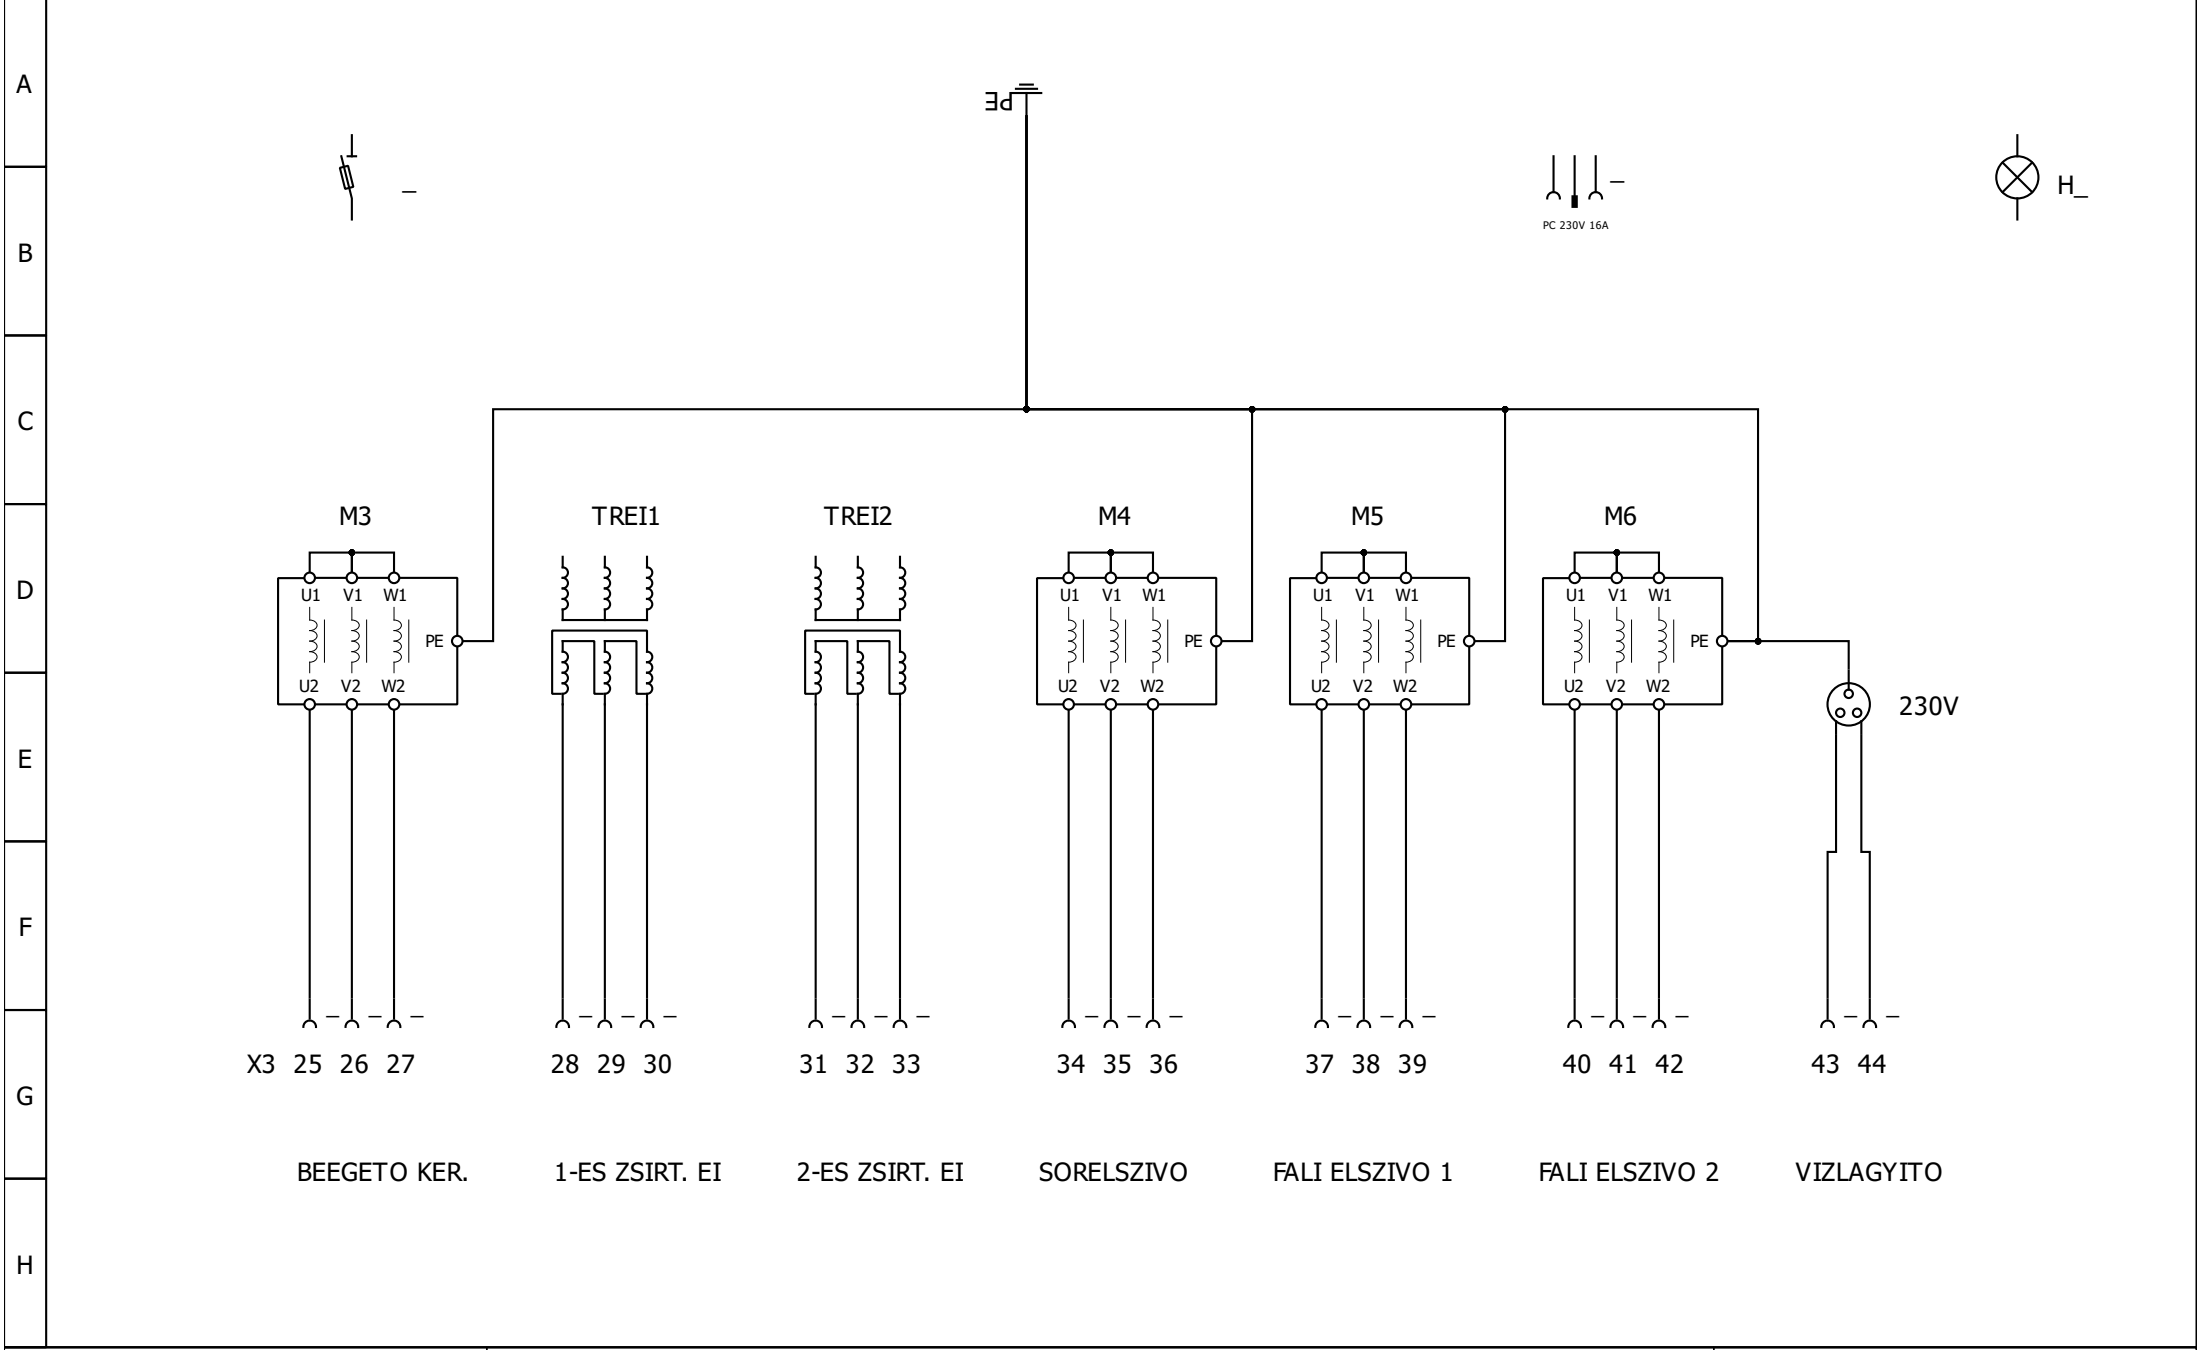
A
B
C
D
E
F
G
H

PE

–

PC 230V 16A

H_

M3
U1 V1 W1
PE
U2 V2 W2

TREI1

TREI2

M4
U1 V1 W1
PE
U2 V2 W2

M5
U1 V1 W1
PE
U2 V2 W2

M6
U1 V1 W1
PE
U2 V2 W2

230V

X3 25 26 27
28 29 30
31 32 33
34 35 36
37 38 39
40 41 42
43 44

BEEGETO KER.
1-ES ZSIRT. EI
2-ES ZSIRT. EI
SORELSZIVO
FALI ELSZIVO 1
FALI ELSZIVO 2
VIZLAGYITO